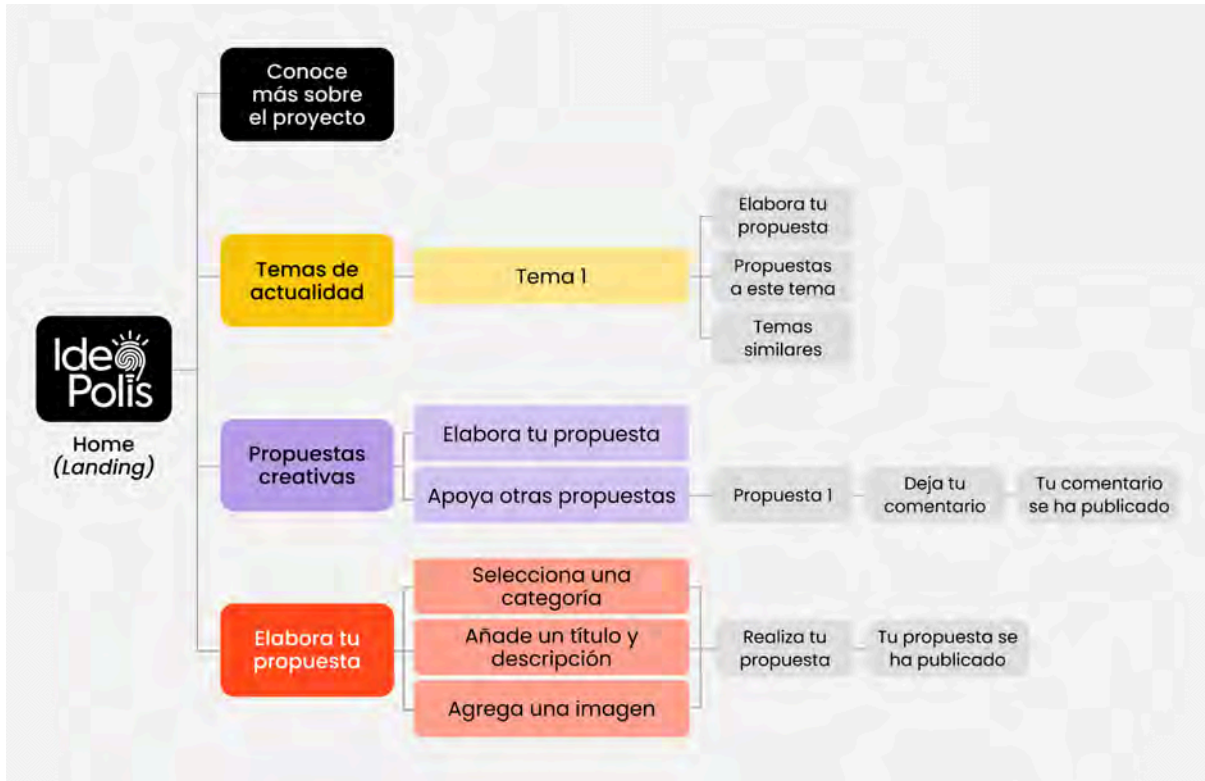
Ide
Polis

Home
(Landing)

Conoce más sobre el proyecto

Temas de actualidad

Tema 1

Elabora tu propuesta

Propuestas a este tema

Temas similares

Propuestas creativas

Elabora tu propuesta

Apoya otras propuestas

Propuesta 1

Deja tu comentario

Tu comentario se ha publicado

Elabora tu propuesta

Selecciona una categoría

Añade un título y descripción

Agrega una imagen

Realiza tu propuesta

Tu propuesta se ha publicado